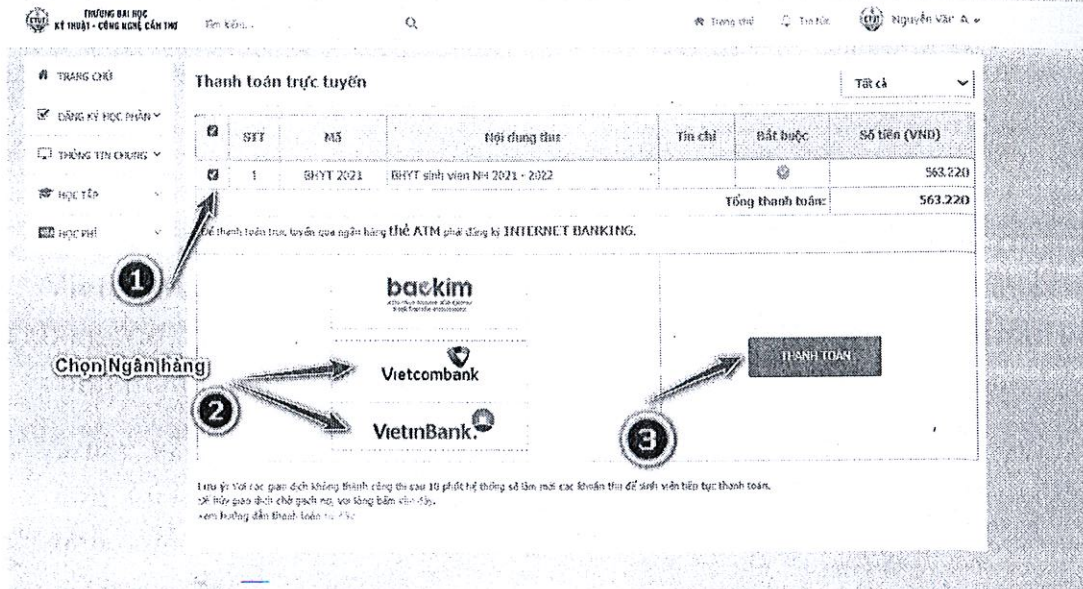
TRƯỜNG ĐẠI HỌC KỸ THUẬT - CÔNG NGHỆ CẦN THƠ

Tìm kiếm...

Trang chủ   Tin tức   Nguyễn Văn A

TRANG CHỦ

ĐĂNG KÝ HỌC PHẦN

THÔNG TIN CHUNG

HỌC TẬP

HỌC PHÍ

Thanh toán trực tuyến

Tất cả

| | STT | Mã | Nội dung thu | Tín chỉ | Bắt buộc | Số tiền (VND) |
|---|---|---|---|---|---|---|
| | 1 | BHYT 2021 | BHYT sinh viên NH 2021 - 2022 | | | 563.220 |
| | | | | | Tổng thanh toán: | 563.220 |

Để thanh toán trực tuyến qua ngân hàng thẻ ATM phải đăng kí INTERNET BANKING.

1

baokim

Chọn Ngân hàng

2

Vietcombank

VietinBank

THANH TOÁN

3

Lưu ý: Với các giao dịch không thành công thì sau 10 phút hệ thống sẽ làm mới các khoản thu để sinh viên tiếp tục thanh toán.
Để hủy giao dịch chờ gạch nợ, vui lòng bấm vào đây.
Xem hướng dẫn thanh toán tại đây